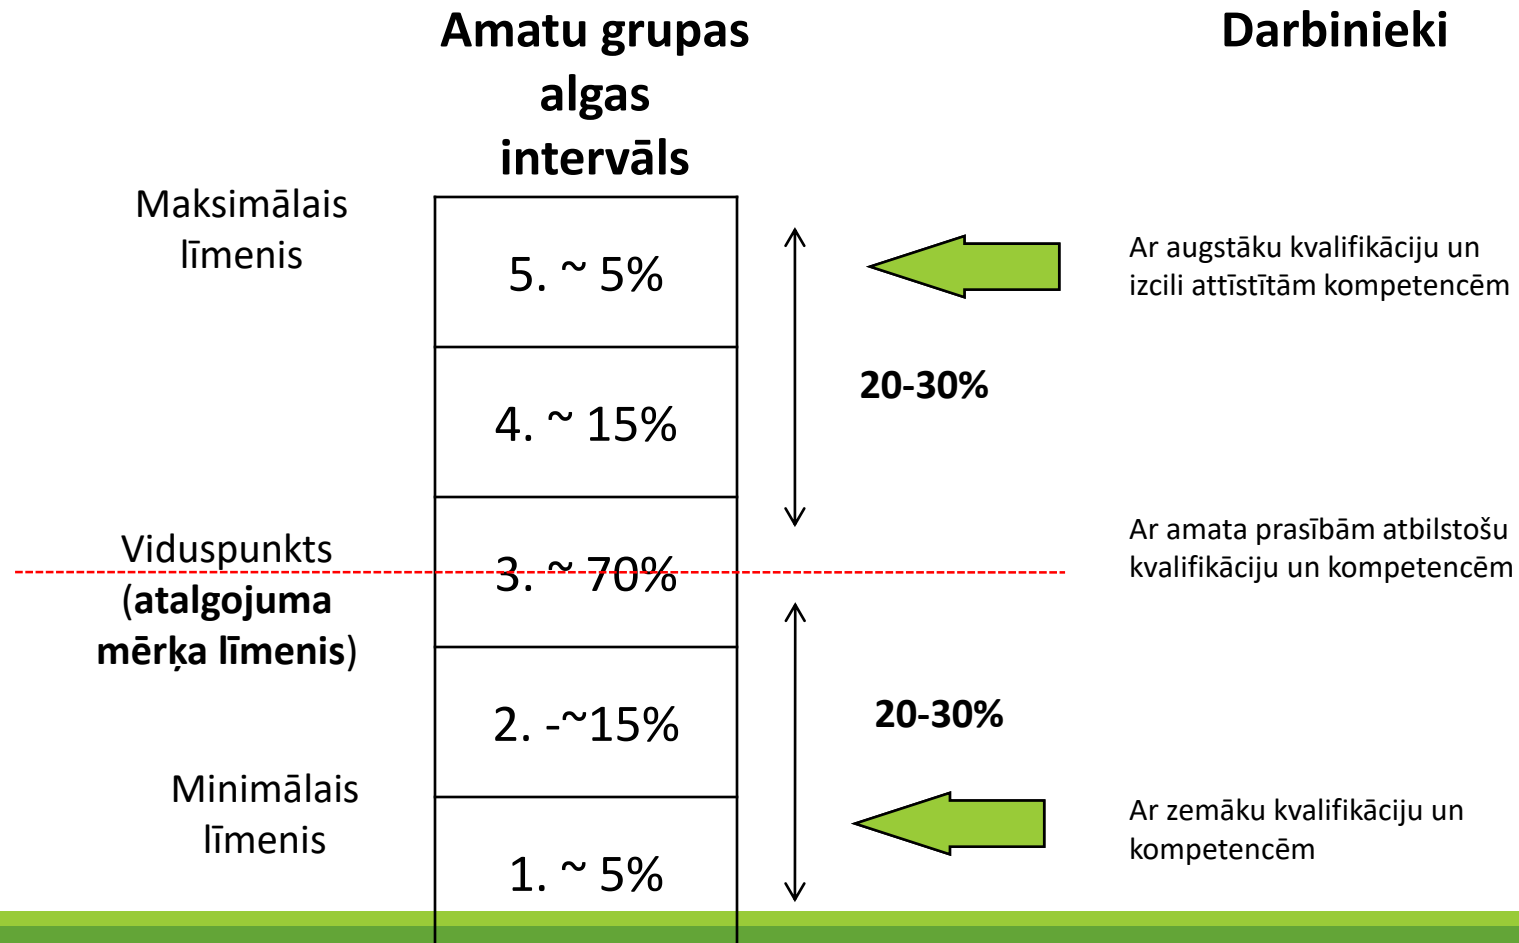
Amatu grupas algas intervāls

Darbinieki

Maksimālais līmenis

5. ~ 5%

4. ~ 15%

3. ~ 70%

2. -~15%

1. ~ 5%

20-30%

20-30%

Ar augstāku kvalifikāciju un izcili attīstītām kompetencēm

Viduspunkts (atalgojuma mērķa līmenis)

Ar amata prasībām atbilstošu kvalifikāciju un kompetencēm

Minimālais līmenis

Ar zemāku kvalifikāciju un kompetencēm